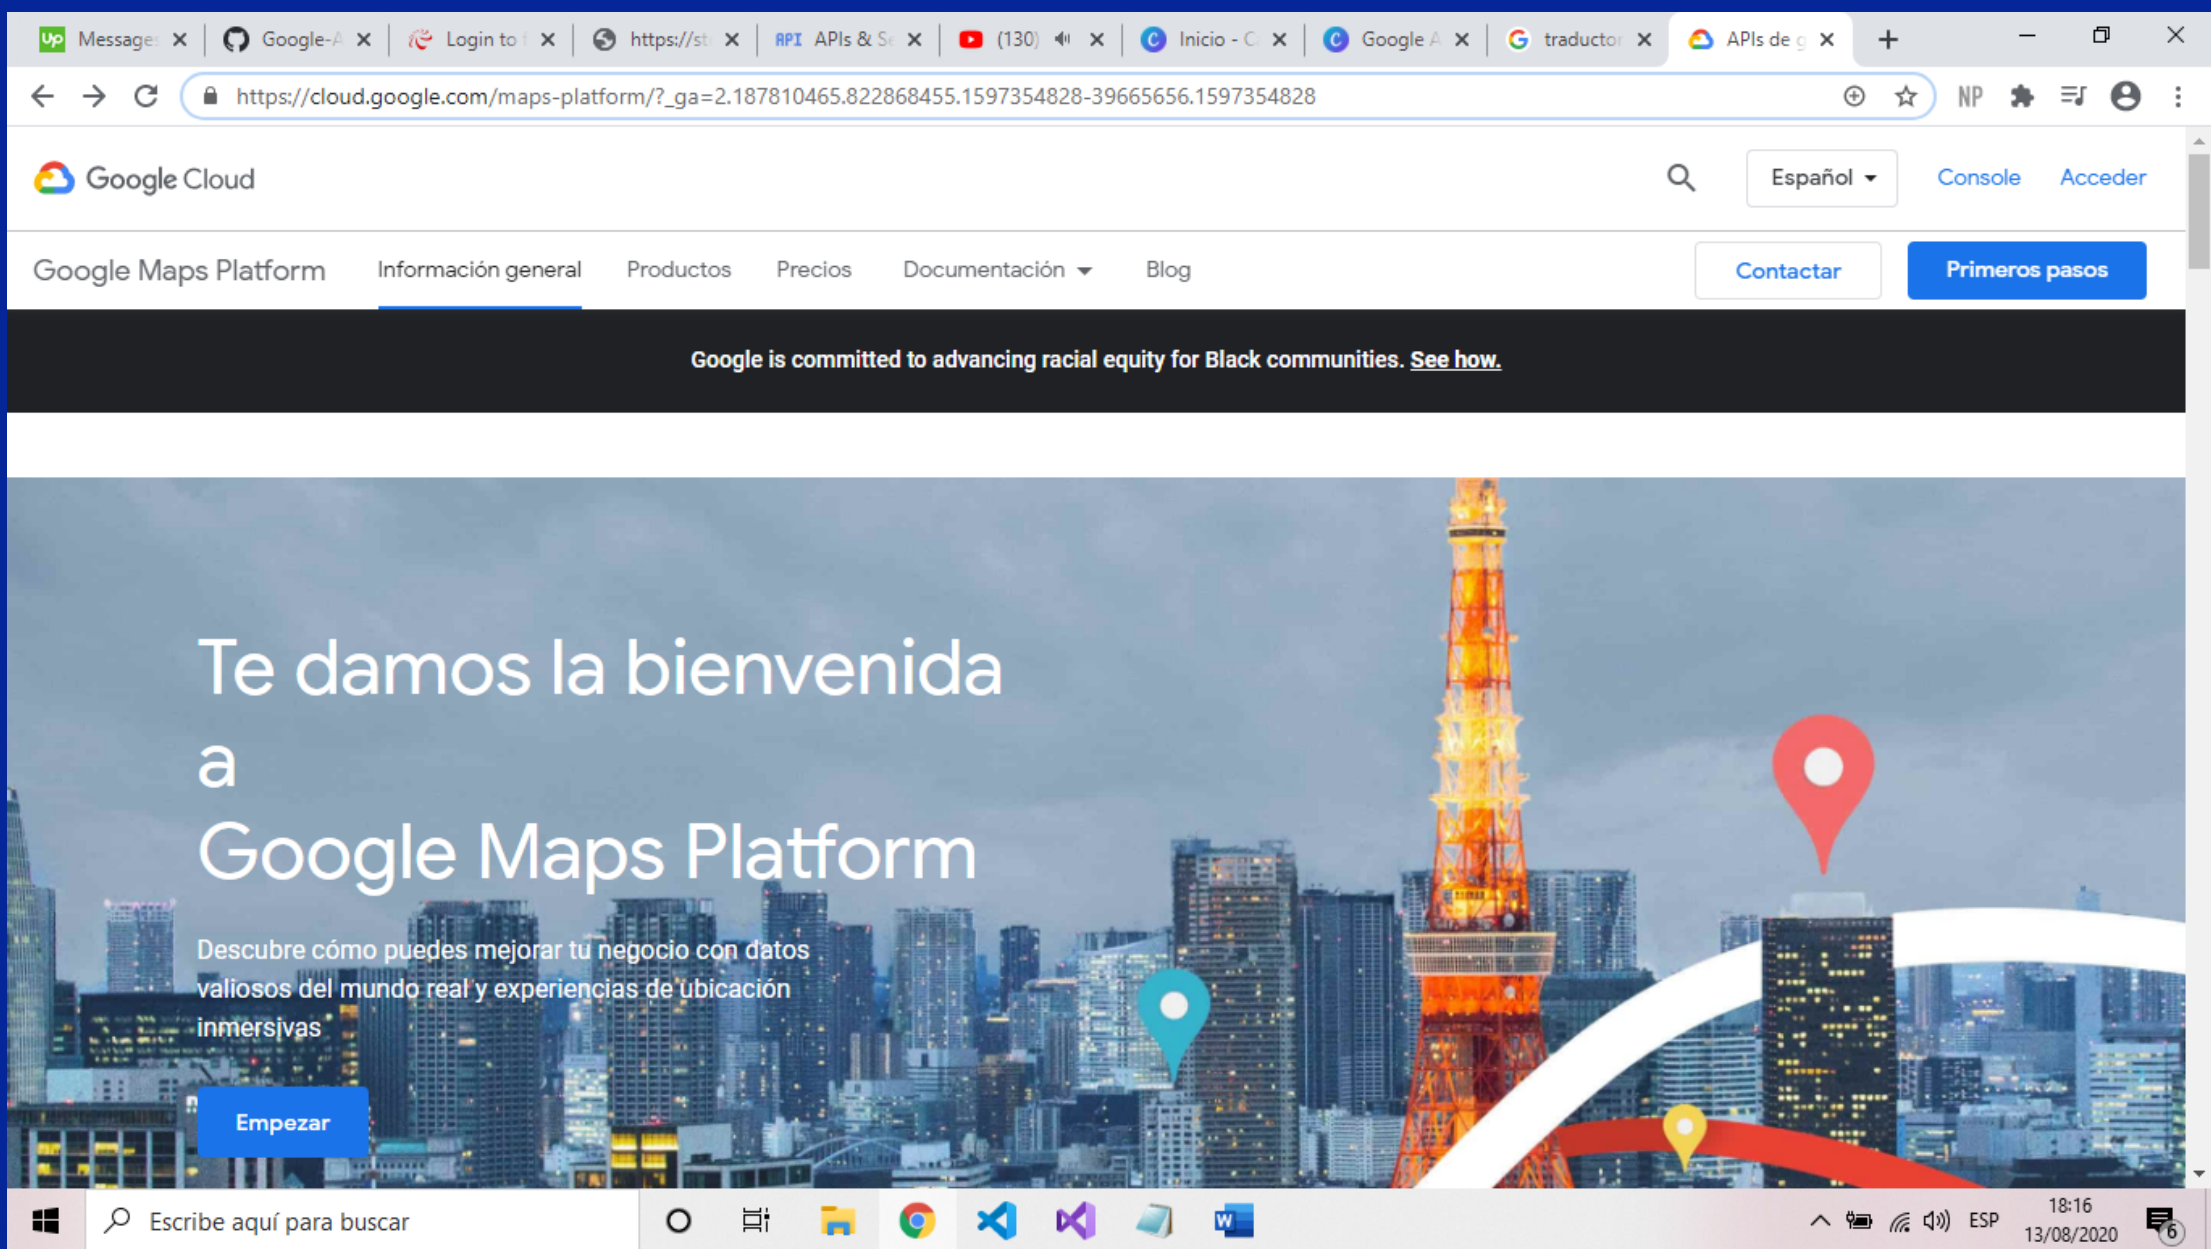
Message ×
Google-A ×
Login to ×
https://st ×
API APIs & Se ×
(130) ×
Inicio - C ×
Google A ×
traductor ×
APIs de g ×
+

https://cloud.google.com/maps-platform/?_ga=2.187810465.822868455.1597354828-39665656.1597354828

NP

Google Cloud

Español
Console
Acceder

Google Maps Platform
Información general
Productos
Precios
Documentación
Blog
Contactar
Primeros pasos

Google is committed to advancing racial equity for Black communities. See how.

Te damos la bienvenida a Google Maps Platform

Descubre cómo puedes mejorar tu negocio con datos valiosos del mundo real y experiencias de ubicación inmersivas

Empezar

Escribe aquí para buscar

ESP
18:16
13/08/2020
6